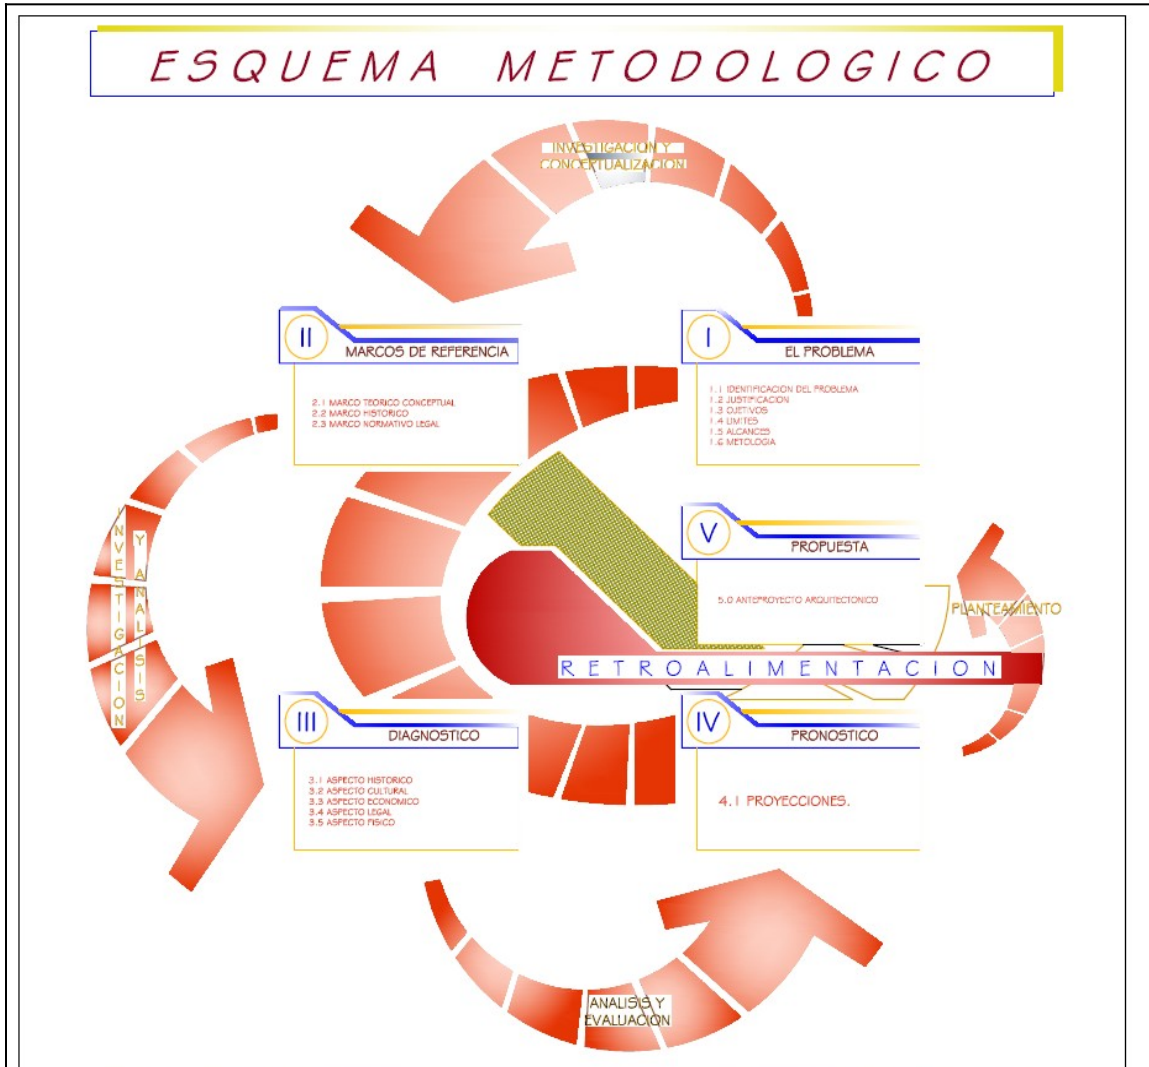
ESQUEMA METODOLOGICO

INVESTIGACION Y CONCERTUALIZACION

II
MARCOS DE REFERENCIA

2.1 MARCO TEORICO CONCEPTUAL
2.2 MARCO HISTORICO
2.3 MARCO NORMATIVO LEGAL

I
EL PROBLEMA

1.1 IDENTIFICACION DEL PROBLEMA
1.2 JUSTIFICACION
1.3 OJETIVOS
1.4 LIMITES
1.5 ALCANCES
1.6 METOLOGIA

INVESTIGACION Y ANALISIS

V
PROPUESTA

5.0 ANTEPROYECTO ARQUITECTONICO

PLANTEAMIENTO

RETROALIMENTACION

III
DIAGNOSTICO

3.1 ASPECTO HISTORICO
3.2 ASPECTO CULTURAL
3.3 ASPECTO ECONOMICO
3.4 ASPECTO LEGAL
3.5 ASPECTO FISICO

IV
PRONOSTICO

4.1 PROYECCIONES.

ANALISIS Y EVALUACION